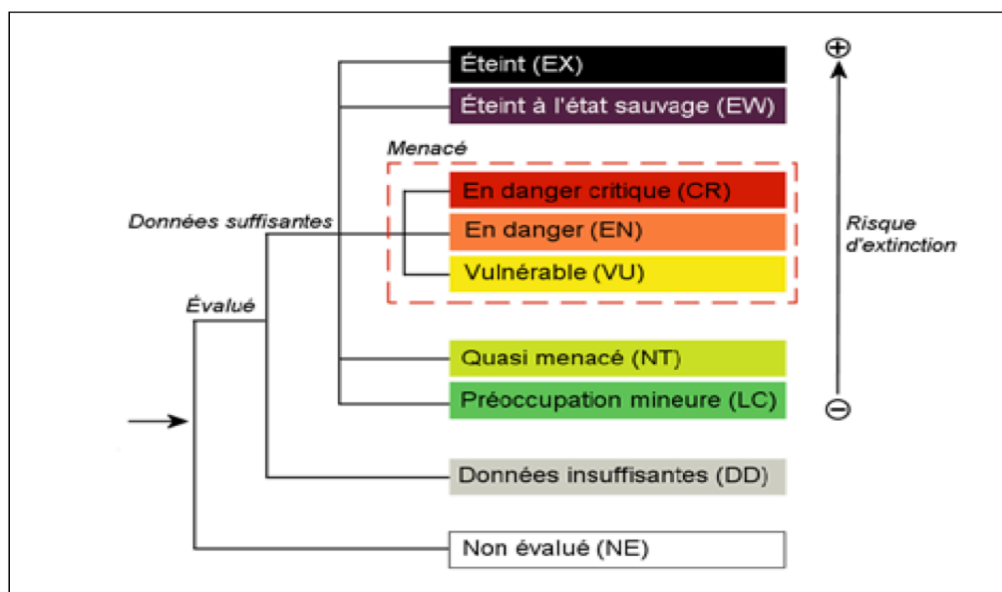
Éteint (EX)

Éteint à l'état sauvage (EW)

Menacé

En danger critique (CR)

En danger (EN)

Vulnérable (VU)

Données suffisantes

Évalué

Quasi menacé (NT)

Préoccupation mineure (LC)

Données insuffisantes (DD)

Non évalué (NE)

⊕

Risque d'extinction

⊖